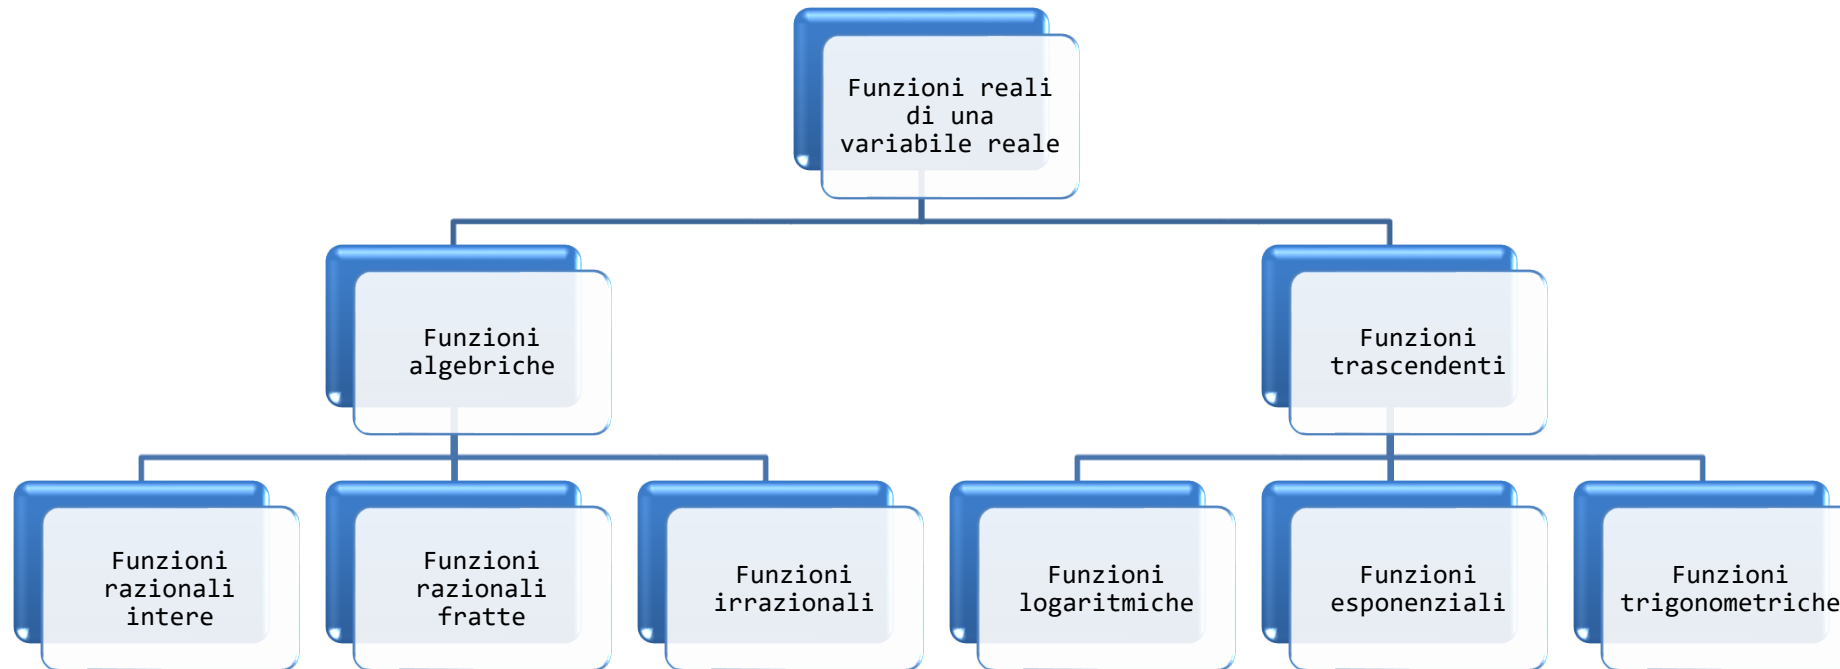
Funzioni reali di una variabile reale

Funzioni algebriche

Funzioni trascendenti

Funzioni razionali intere

Funzioni razionali fratte

Funzioni irrazionali

Funzioni logaritmiche

Funzioni esponenziali

Funzioni trigonometriche